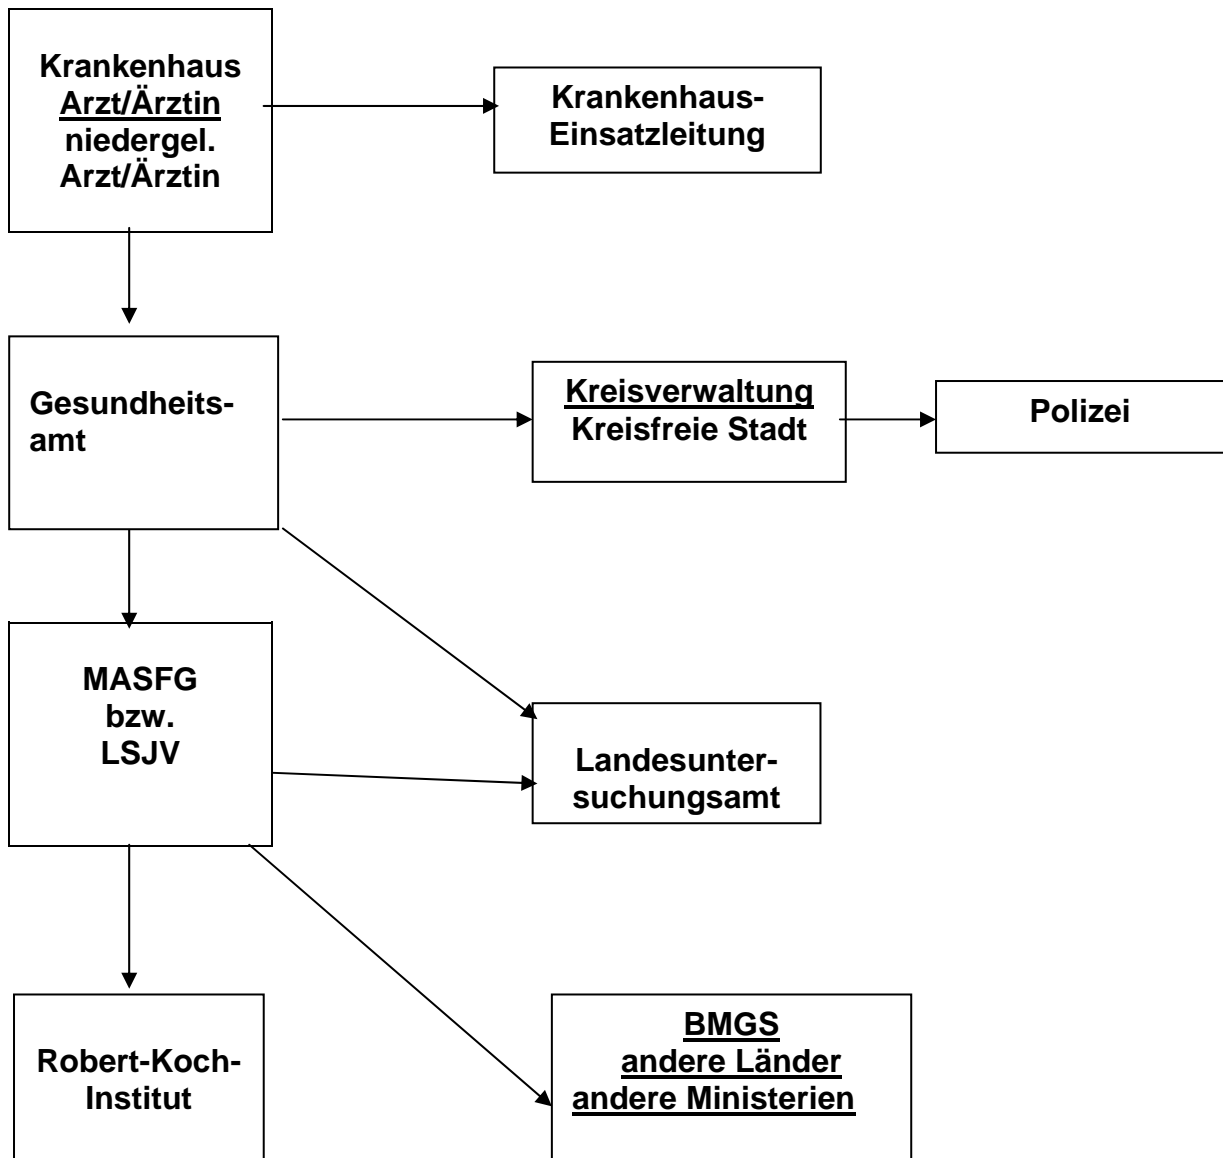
Krankenhaus
Arzt/Ärztin
niedergel.
Arzt/Ärztin

Krankenhaus-Einsatzleitung

Gesundheitsamt

Kreisverwaltung
Kreisfreie Stadt

Polizei

MASFG
bzw.
LSJV

Landesuntersuchungsamt

Robert-Koch-Institut

BMGS
andere Länder
andere Ministerien